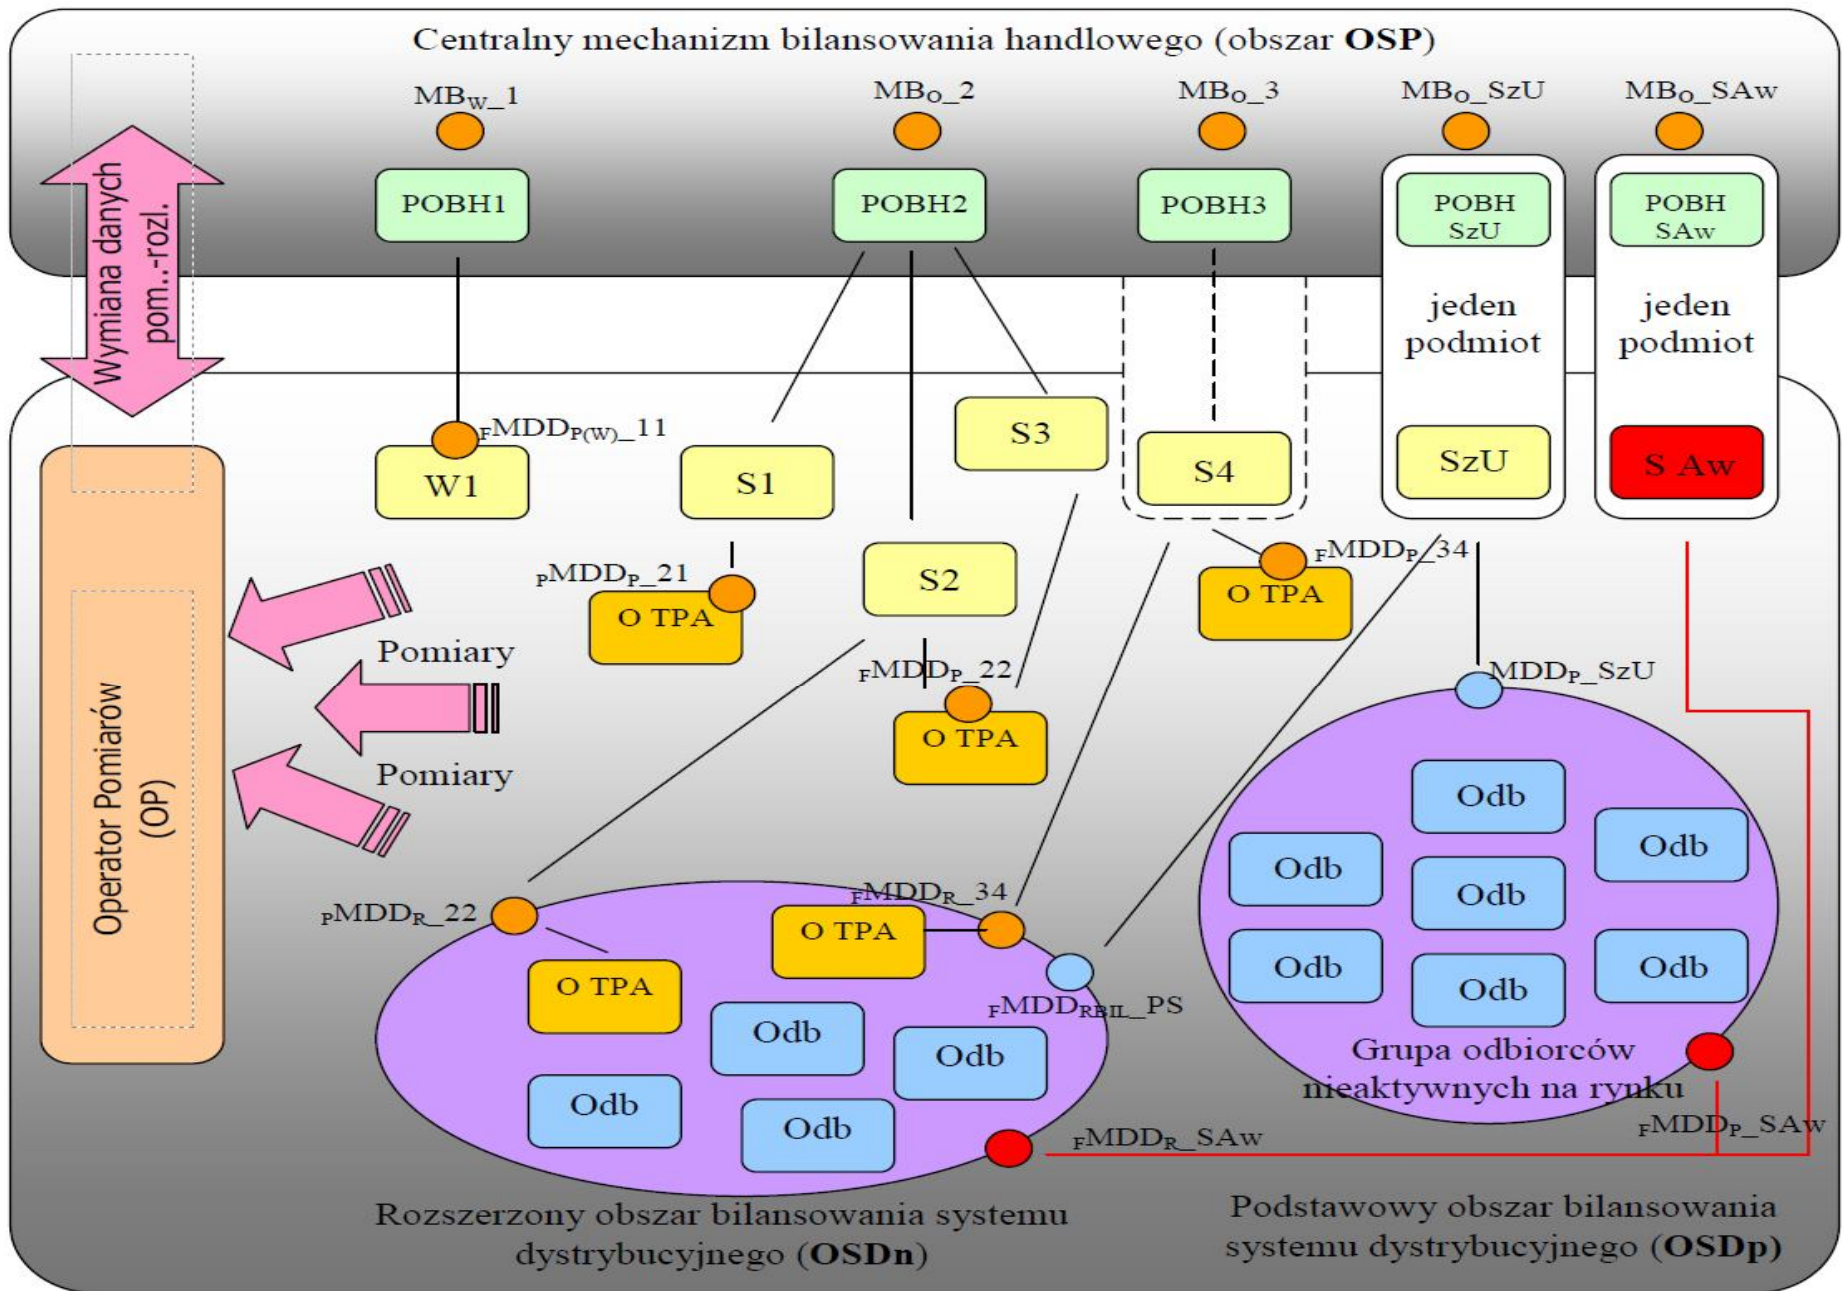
Centralny mechanizm bilansowania handlowego (obszar **OSP**)

$MB_W\_1$

$MB_O\_2$

$MB_O\_3$

$MB_O\_SzU$

$MB_O\_SAw$

Wymiana danych pom..-rozl.

POBH1

POBH2

POBH3

POBH SzU

POBH SAw

jeden podmiot

jeden podmiot

$_FMDD_{P(W)}\_11$

W1

S1

S3

S4

SzU

S Aw

S2

$_PMDD_P\_21$

O TPA

$_FMDD_P\_34$

O TPA

Pomiary

Pomiary

$_FMDD_P\_22$

O TPA

$MDD_P\_SzU$

Operator Pomiarów (OP)

Odb

Odb

Odb

Odb

Odb

Odb

Odb

$_PMDD_R\_22$

$_FMDD_R\_34$

O TPA

O TPA

$_FMDD_{RBIL}\_PS$

Odb

Odb

Odb

Odb

Grupa odbiorców nieaktywnych na rynku

$_FMDD_P\_SAw$

$_FMDD_R\_SAw$

Rozszerzony obszar bilansowania systemu dystrybucyjnego (**OSDn**)

Podstawowy obszar bilansowania systemu dystrybucyjnego (**OSDp**)